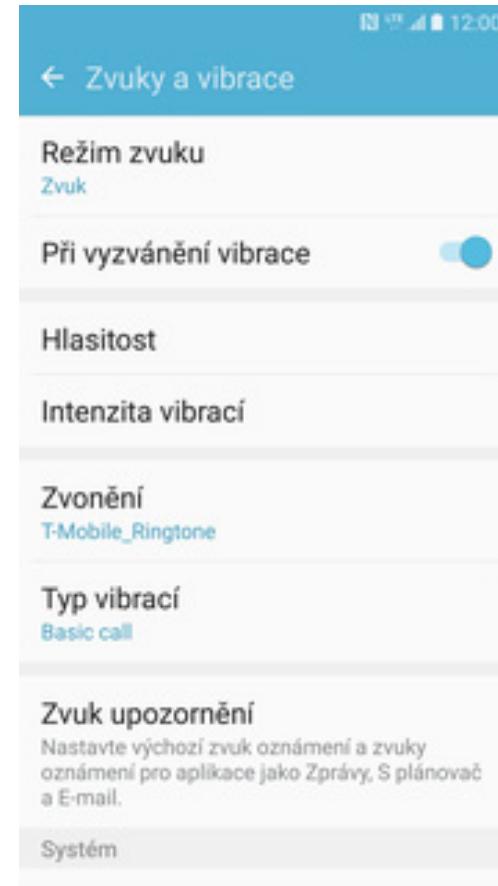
12:00

← Zvuky a vibrace

Režim zvuku
Zvuk

Při vyzvánění vibrace

Hlasitost

Intenzita vibrací

Zvonění
T-Mobile_Ringtone

Typ vibrací
Basic call

Zvuk upozornění
Nastavte výchozí zvuk oznámení a zvuky oznámení pro aplikace jako Zprávy, S plánovač a E-mail.

Systém